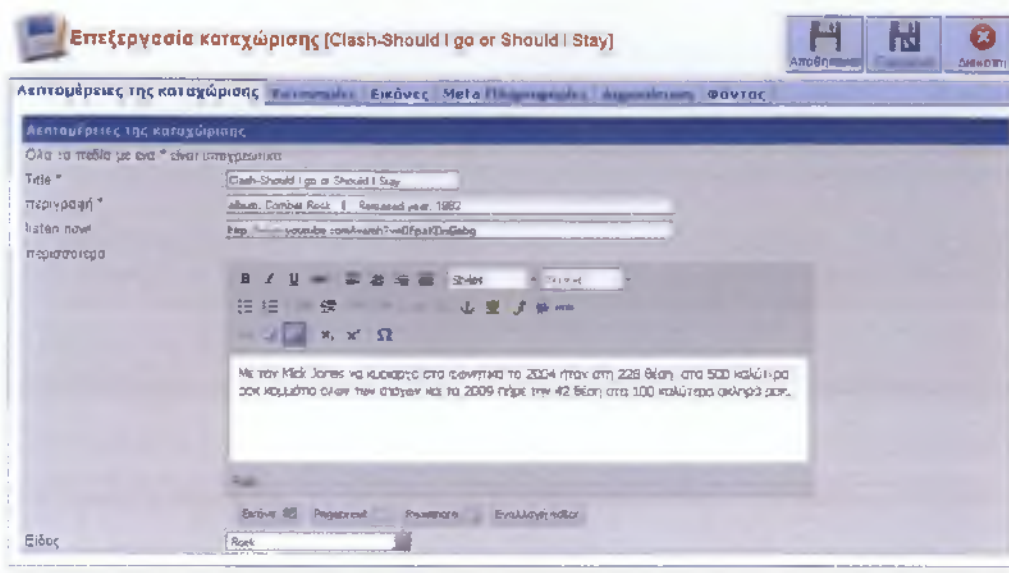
Επεξεργασία καταχώρισης [Clash-Should I go or Should I Stay]

Αποθήκευση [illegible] Διακοπή

Λεπτομέρειες της καταχώρισης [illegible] Εικόνες Meta Πληροφορίες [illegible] Φόντος

Λεπτομέρειες της καταχώρισης

Όλα τα πεδία με ένα * είναι υποχρεωτικά

Title * Clash-Should I go or Should I Stay

περιγραφή * album: Combat Rock | Released year: 1982

listen now http://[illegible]youtube.com/watch?v=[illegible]

περισσότερα

B I U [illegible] Styles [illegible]

x, x' Ω

Με τον Mick Jones να κιθαρίζει στο φωνητικό το 2004 ήταν στη 228 θέση στα 500 καλύτερα ροκ κομμάτια όλων των εποχών και το 2009 πήρε την 42 θέση στα 100 καλύτερα σκληρά ροκ.

Path:

Εικόνα Pagebreak Readmore Εναλλαγή editor

Είδος Rock